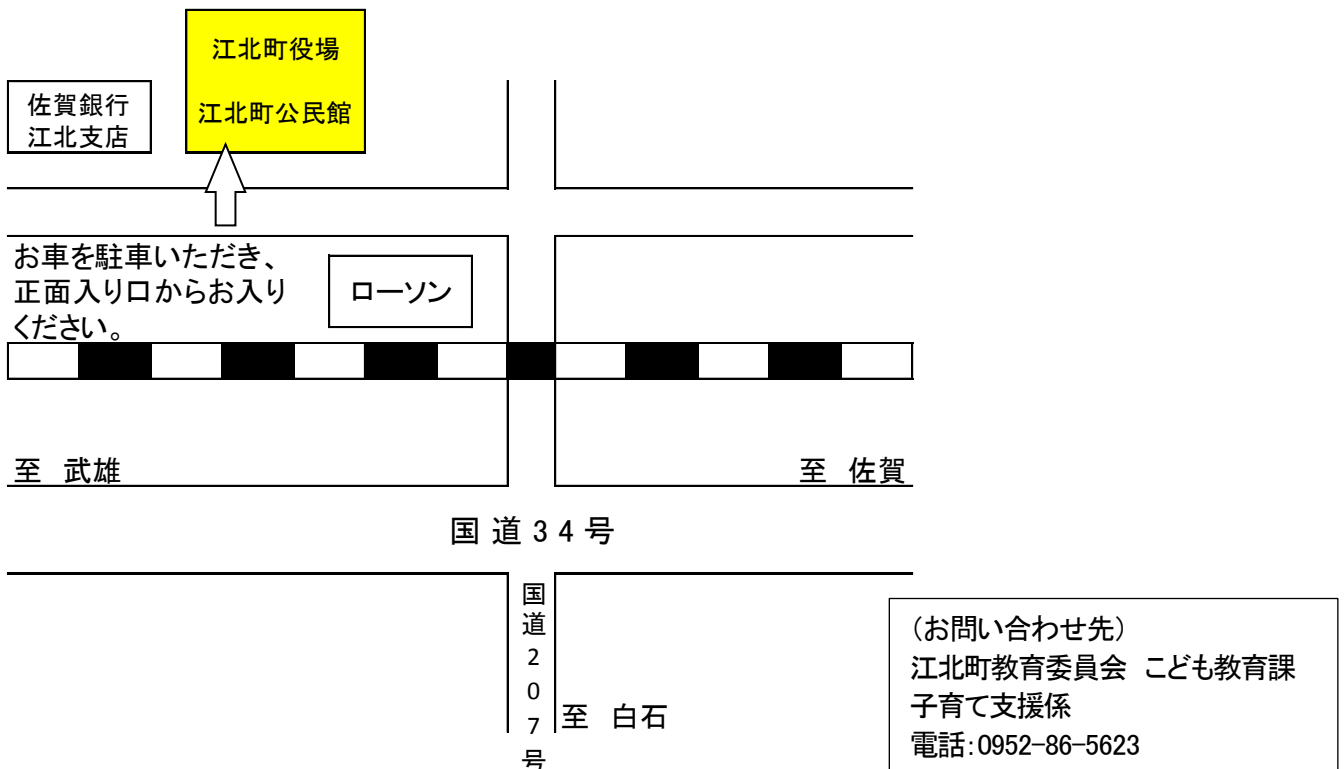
江北町役場

江北町公民館

佐賀銀行
江北支店

お車を駐車いただき、正面入り口からお入りください。

ローソン

至　武雄

至　佐賀

国 道 3 4 号

国道207号

至　白石

（お問い合わせ先）
江北町教育委員会　こども教育課
子育て支援係
電話:0952-86-5623